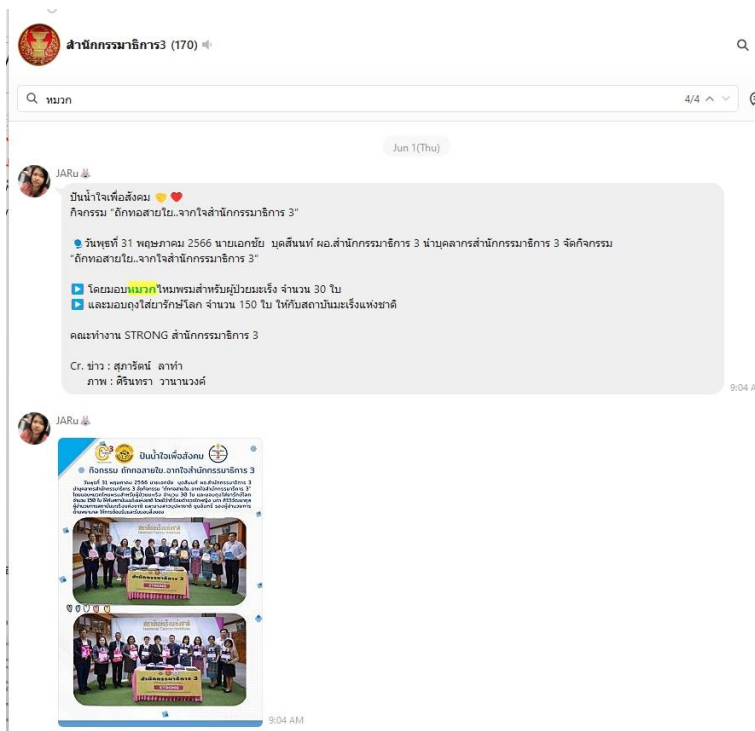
สำนักกรรมาธิการ3 (170)

หมวก

4/4

Jun 1(Thu)

JARu

ปันน้ำใจเพื่อสังคม
กิจกรรม "ถักทอสายใย..จากใจสำนักกรรมาธิการ 3"

วันพุธที่ 31 พฤษภาคม 2566 นายเอกชัย บุตรสินทร์ ผอ.สำนักกรรมาธิการ 3 นำบุคลากรสำนักกรรมาธิการ 3 จัดกิจกรรม "ถักทอสายใย..จากใจสำนักกรรมาธิการ 3"

โดยมอบหมวกไหมพรมสำหรับผู้ป่วยมะเร็ง จำนวน 30 ใบ
และมอบถุงใส่ยารักษ์โลก จำนวน 150 ใบ ให้กับสถาบันมะเร็งแห่งชาติ

คณะทำงาน STRONG สำนักกรรมาธิการ 3

Cr. ข่าว : สุภารัตน์ ลาทำ
ภาพ : ศิรินทรา วานานวงค์

9:04 A

JARu

ปันน้ำใจเพื่อสังคม
กิจกรรม ถักทอสายใย..จากใจสำนักกรรมาธิการ 3

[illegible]

STRONG

STRONG

9:04 AM